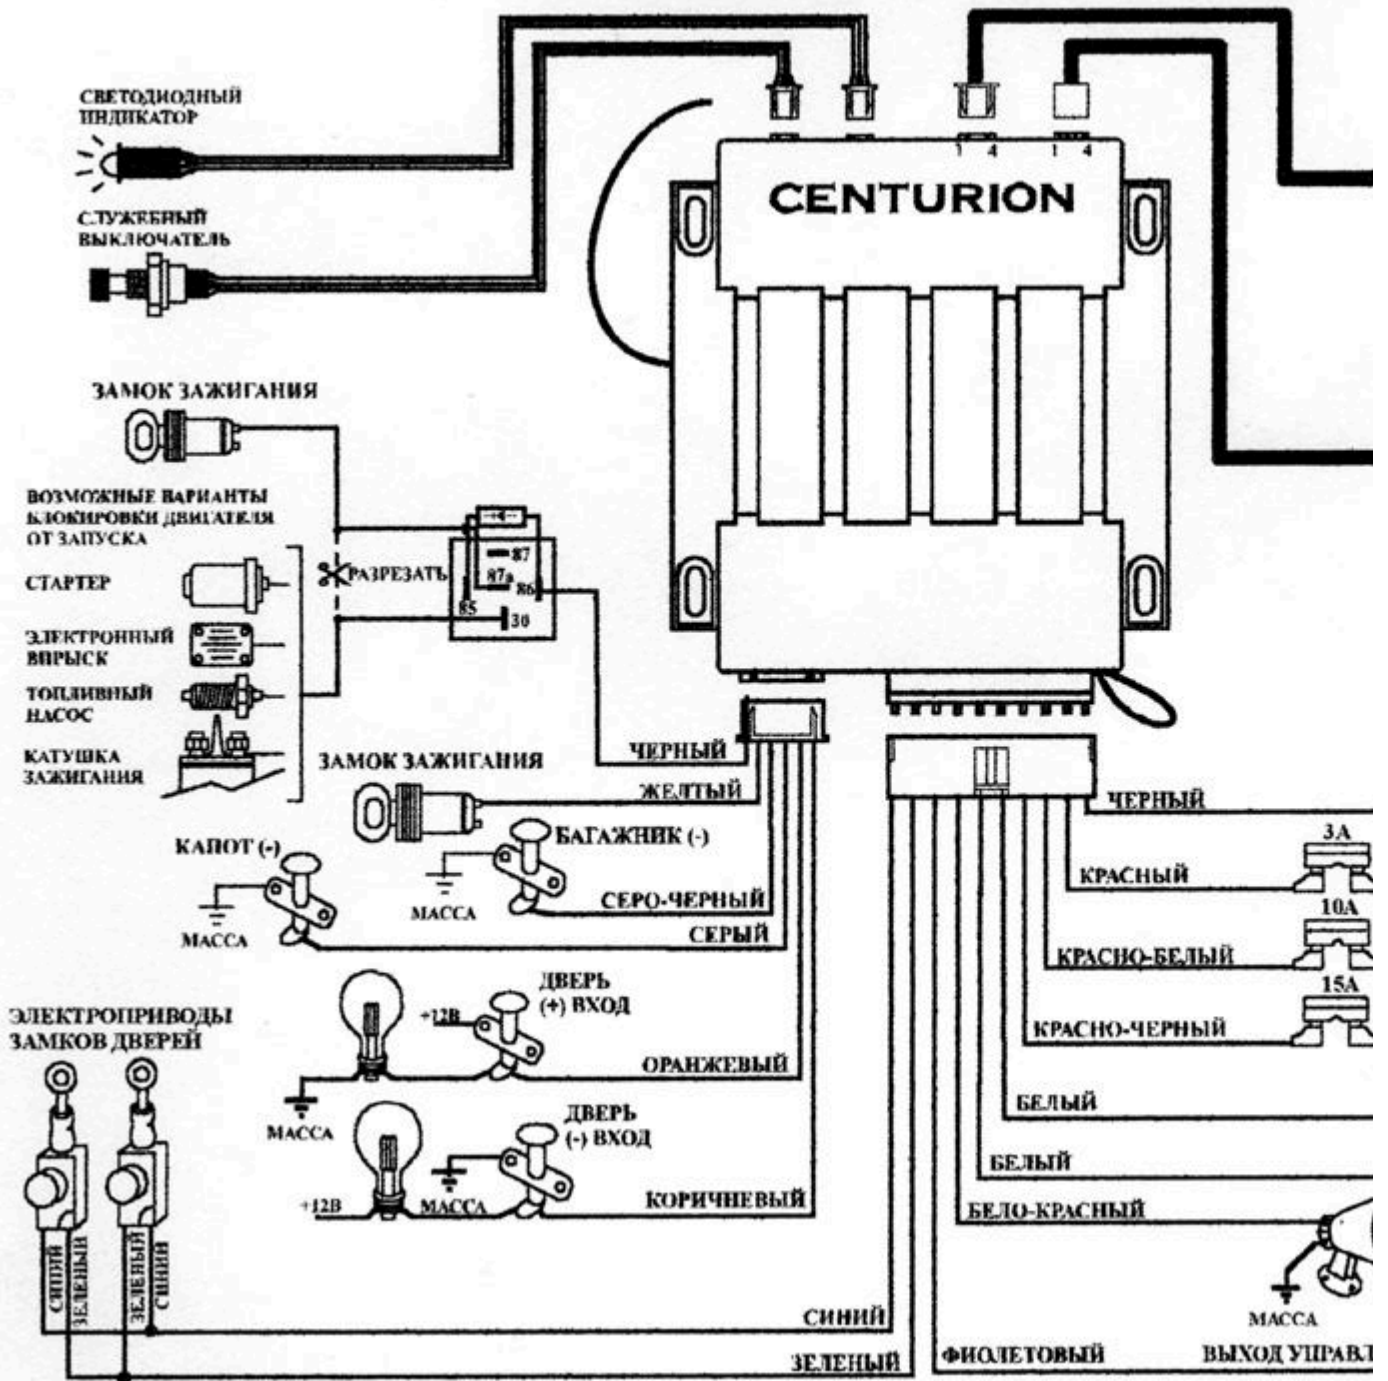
СВЕТОДИОДНЫЙ ИНДИКАТОР

СЛУЖЕБНЫЙ ВЫКЛЮЧАТЕЛЬ

1 4 1 4

CENTURION

ЗАМОК ЗАЖИГАНИЯ

ВОЗМОЖНЫЕ ВАРИАНТЫ БЛОКИРОВКИ ДВИГАТЕЛЯ ОТ ЗАПУСКА

СТАРТЕР

ЭЛЕКТРОННЫЙ ВПРЫСК

ТОПЛИВНЫЙ НАСОС

КАТУШКА ЗАЖИГАНИЯ

РАЗРЕЗАТЬ

87 87a 86 85 30

ЧЕРНЫЙ

ЖЕЛТЫЙ

ЗАМОК ЗАЖИГАНИЯ

БАГАЖНИК (-)

КАПОТ (-)

МАССА

МАССА

СЕРО-ЧЕРНЫЙ

СЕРЫЙ

ЧЕРНЫЙ

3A

КРАСНЫЙ

10A

КРАСНО-БЕЛЫЙ

15A

КРАСНО-ЧЕРНЫЙ

ДВЕРЬ (+) ВХОД

+12В

ЭЛЕКТРОПРИВОДЫ ЗАМКОВ ДВЕРЕЙ

ОРАНЖЕВЫЙ

МАССА

ДВЕРЬ (-) ВХОД

БЕЛЫЙ

БЕЛЫЙ

+12В

МАССА

КОРИЧНЕВЫЙ

БЕЛО-КРАСНЫЙ

СИНИЙ ЗЕЛЕНЫЙ ЗЕЛЕНЫЙ СИНИЙ

СИНИЙ

МАССА

ЗЕЛЕНЫЙ

ФИОЛЕТОВЫЙ

ВЫХОД УПРАВЛ